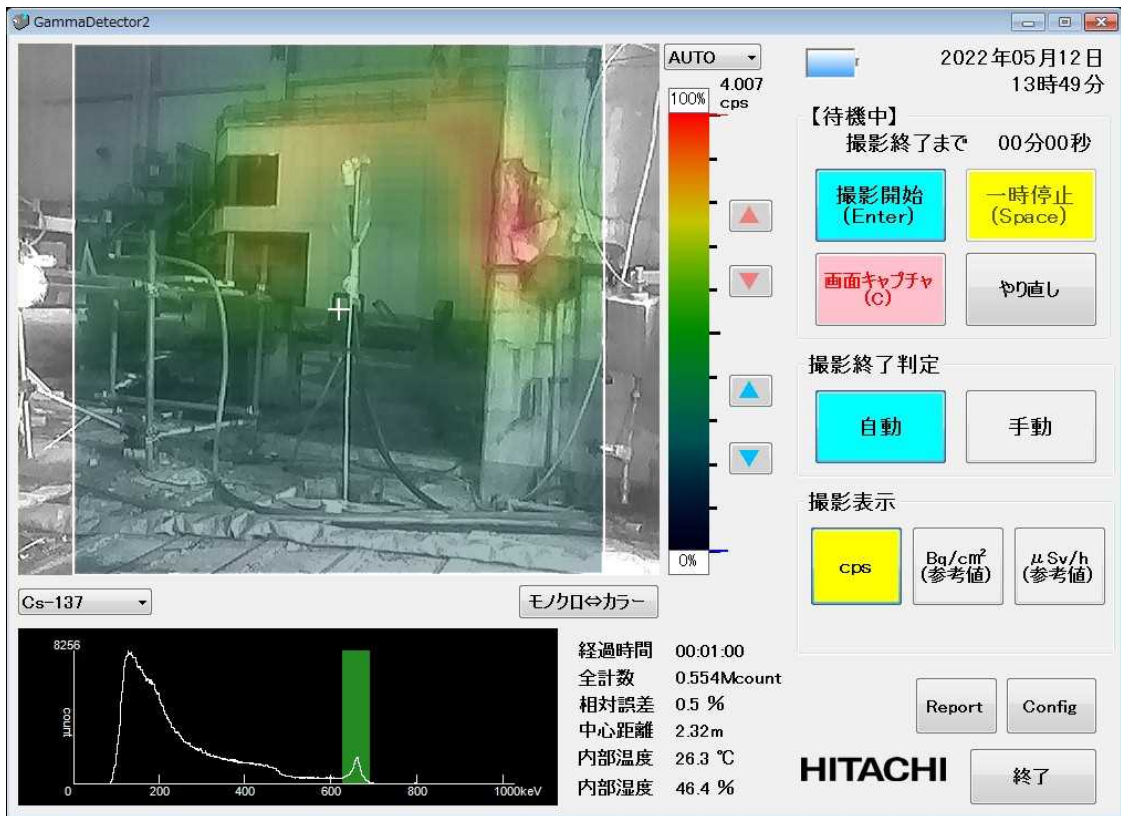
GammaDetector2

AUTO

4.007 cps

100%

0%

2022年05月12日
13時49分

【待機中】
撮影終了まで 00分00秒

撮影開始 (Enter)

一時停止 (Space)

画面キャプチャ (C)

やり直し

撮影終了判定

自動

手動

撮影表示

cps

Bq/cm² (参考値)

μSv/h (参考値)

Cs-137

モノクロ⇔カラー

8256

count

0 200 400 600 800 1000keV

経過時間 00:01:00
全計数 0.554Mcount
相対誤差 0.5 %
中心距離 2.32m
内部温度 26.3 ℃
内部湿度 46.4 %

Report

Config

HITACHI

終了